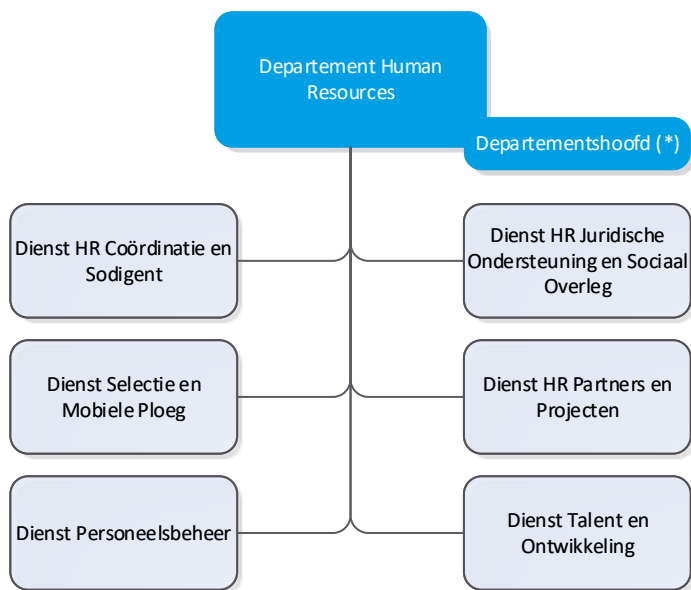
Departement Human Resources

Departementshoofd (*)

Dienst HR Coördinatie en Sodigent

Dienst HR Juridische Ondersteuning en Sociaal Overleg

Dienst Selectie en Mobiele Ploeg

Dienst HR Partners en Projecten

Dienst Personeelsbeheer

Dienst Talent en Ontwikkeling